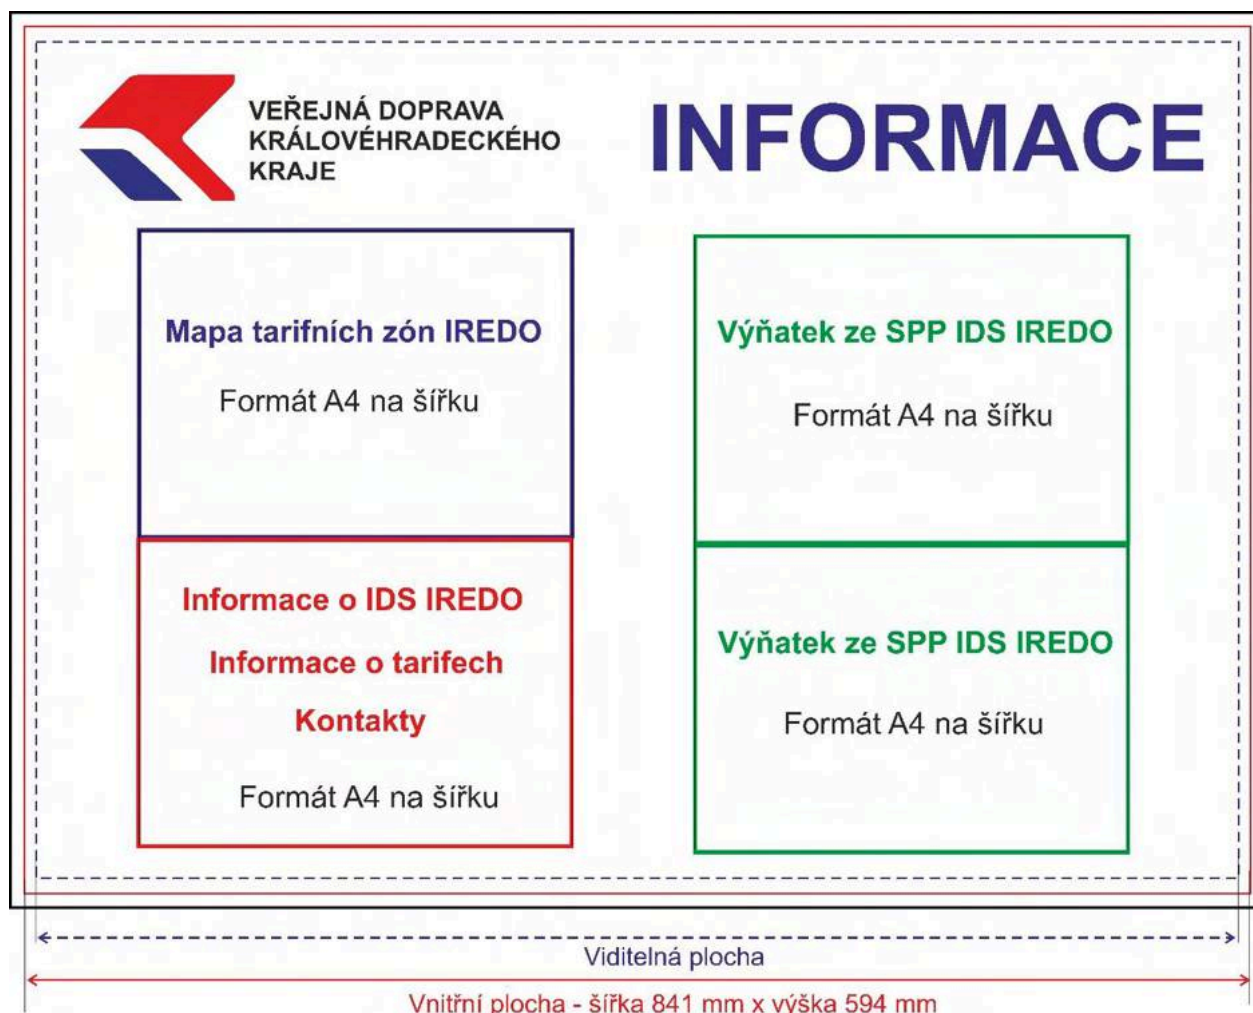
VEŘEJNÁ DOPRAVA KRÁLOVÉHRADECKÉHO KRAJE

INFORMACE

Mapa tarifních zón IREDO

Formát A4 na šířku

Výňatek ze SPP IDS IREDO

Formát A4 na šířku

Informace o IDS IREDO

Informace o tarifech

Kontakty

Formát A4 na šířku

Výňatek ze SPP IDS IREDO

Formát A4 na šířku

Viditelná plocha

Vnitřní plocha - šířka 841 mm x výška 594 mm